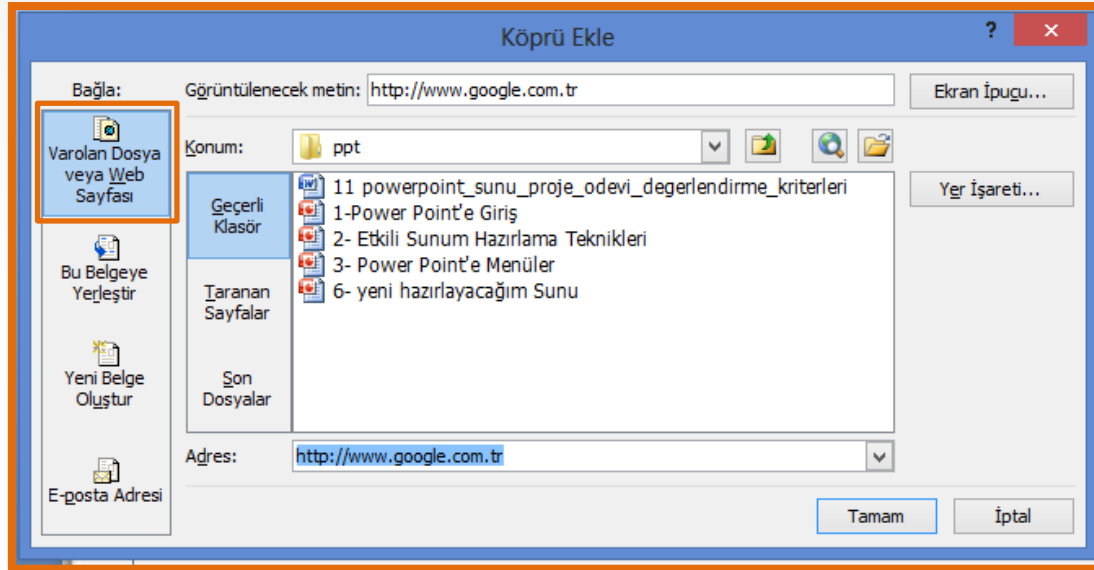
Köprü Ekle

?

✕

Bağla:

Varolan Dosya veya Web Sayfası

Bu Belgeye Yerleştir

Yeni Belge Oluştur

E-posta Adresi

Görüntülenecek metin: http://www.google.com.tr

Ekran İpucu...

Konum: ppt

Geçerli Klasör

Taranan Sayfalar

Son Dosyalar

11 powerpoint_sunu_proje_odevi_degerlendirme_kriterleri
1-Power Point'e Giriş
2- Etkili Sunum Hazırlama Teknikleri
3- Power Point'e Menüler
6- yeni hazırlayacağım Sunu

Yer İşareti...

Adres: http://www.google.com.tr

Tamam

İptal